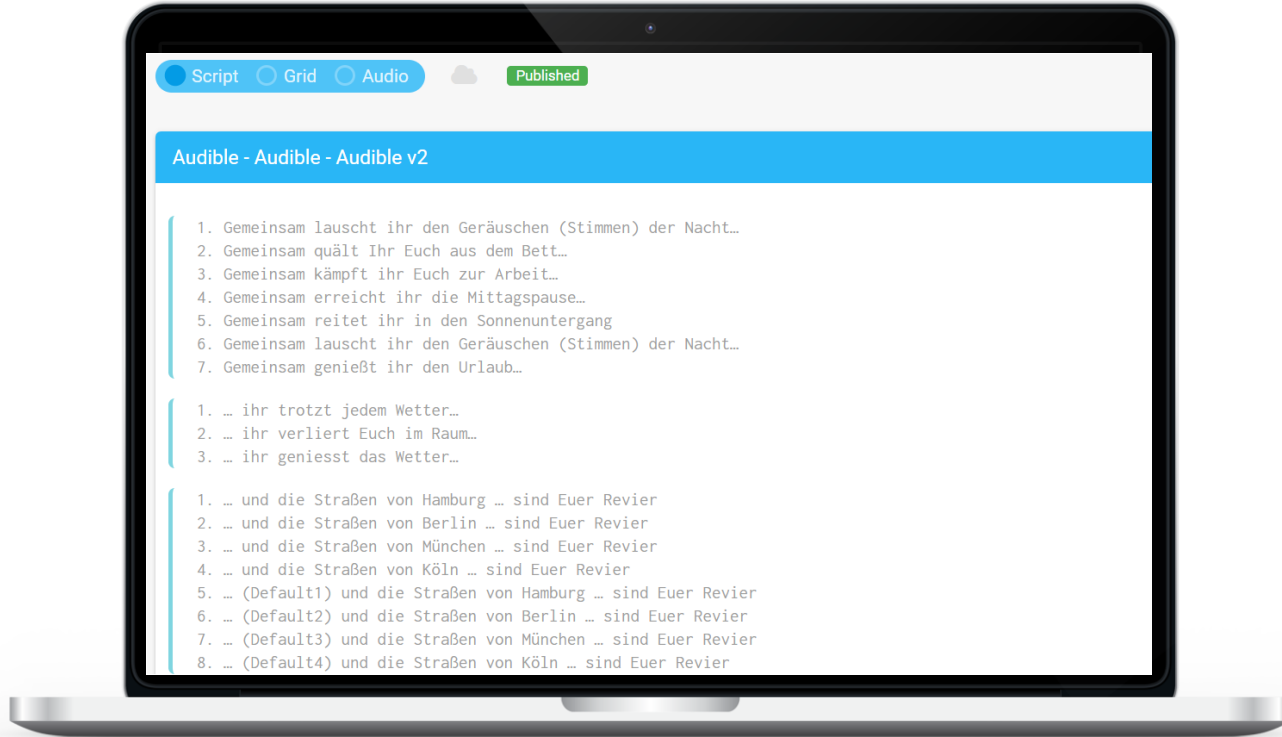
Script Grid Audio Published

Audible - Audible - Audible v2

1. Gemeinsam lauscht ihr den Geräuschen (Stimmen) der Nacht…
2. Gemeinsam quält Ihr Euch aus dem Bett…
3. Gemeinsam kämpft ihr Euch zur Arbeit…
4. Gemeinsam erreicht ihr die Mittagspause…
5. Gemeinsam reitet ihr in den Sonnenuntergang
6. Gemeinsam lauscht ihr den Geräuschen (Stimmen) der Nacht…
7. Gemeinsam genießt ihr den Urlaub…

1. … ihr trotzt jedem Wetter…
2. … ihr verliert Euch im Raum…
3. … ihr geniesst das Wetter…

1. … und die Straßen von Hamburg … sind Euer Revier
2. … und die Straßen von Berlin … sind Euer Revier
3. … und die Straßen von München … sind Euer Revier
4. … und die Straßen von Köln … sind Euer Revier
5. … (Default1) und die Straßen von Hamburg … sind Euer Revier
6. … (Default2) und die Straßen von Berlin … sind Euer Revier
7. … (Default3) und die Straßen von München … sind Euer Revier
8. … (Default4) und die Straßen von Köln … sind Euer Revier